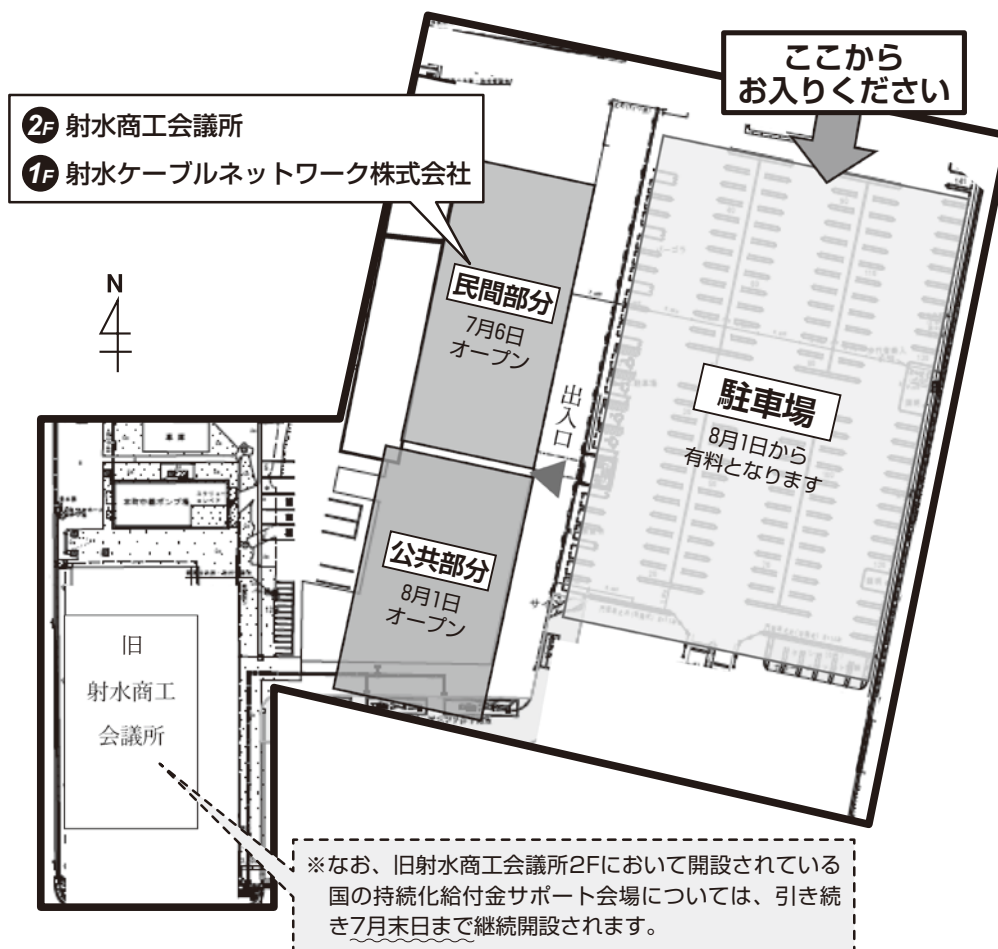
ここから
お入りください

2F 射水商工会議所
1F 射水ケーブルネットワーク株式会社

N

民間部分
7月6日
オープン

出入口

駐車場
8月1日から
有料となります

公共部分
8月1日
オープン

旧
射水商工
会議所

※なお、旧射水商工会議所2Fにおいて開設されている国の持続化給付金サポート会場については、引き続き7月末日まで継続開設されます。